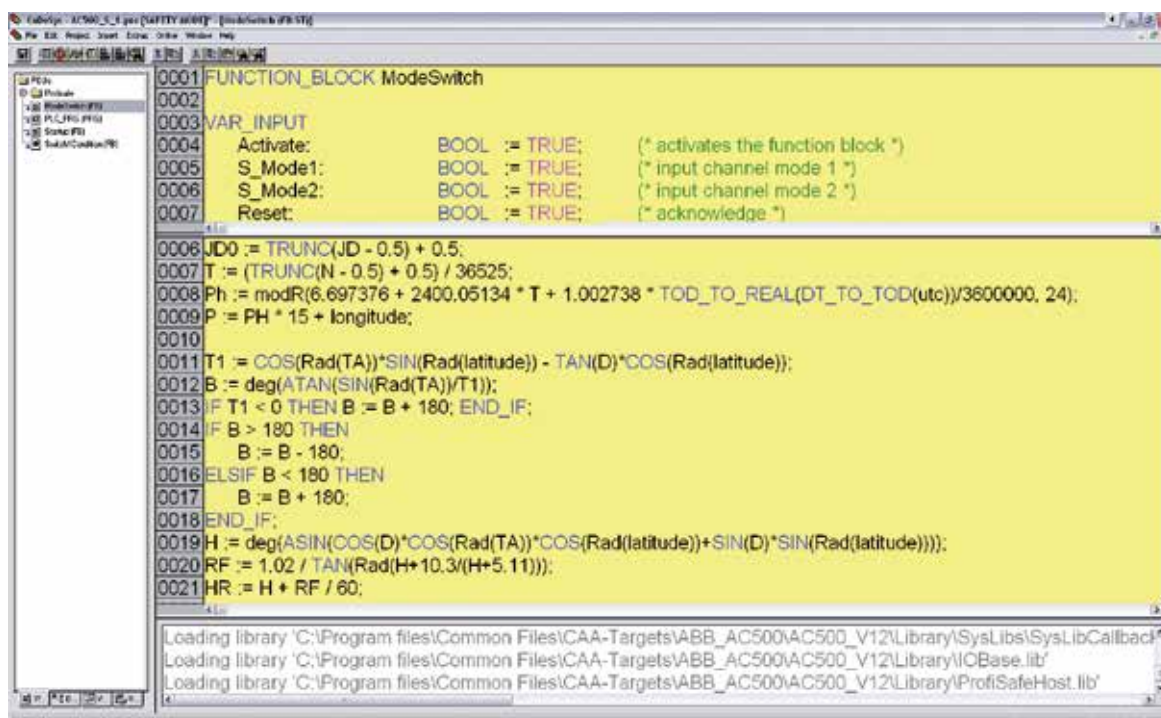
CoDeSys - AC500_S_1.pro [SAFETY MODE]* - [ModeSwitch (FB-ST)]

File Edit Project Insert Extras Online Window Help

POUs
Prelude
ModeSwitch (FB)
PLC_PRG (PRG)
Startup (FB)
SwitchCondition (FB)

0001 FUNCTION_BLOCK ModeSwitch
0002
0003 VAR_INPUT
0004 Activate: BOOL := TRUE; (* activates the function block *)
0005 S_Mode1: BOOL := TRUE; (* input channel mode 1 *)
0006 S_Mode2: BOOL := TRUE; (* input channel mode 2 *)
0007 Reset: BOOL := TRUE; (* acknowledge *)

0006 JD0 := TRUNC(JD - 0.5) + 0.5;
0007 T := (TRUNC(N - 0.5) + 0.5) / 36525;
0008 Ph := modR(6.697376 + 2400.05134 * T + 1.002738 * TOD_TO_REAL(DT_TO_TOD(utc))/3600000, 24);
0009 P := PH * 15 + longitude;
0010
0011 T1 := COS(Rad(TA))*SIN(Rad(latitude)) - TAN(D)*COS(Rad(latitude));
0012 B := deg(ATAN(SIN(Rad(TA))/T1));
0013 IF T1 < 0 THEN B := B + 180; END_IF;
0014 IF B > 180 THEN
0015 B := B - 180;
0016 ELSIF B < 180 THEN
0017 B := B + 180;
0018 END_IF;
0019 H := deg(ASIN(COS(D)*COS(Rad(TA))*COS(Rad(latitude))+SIN(D)*SIN(Rad(latitude))));
0020 RF := 1.02 / TAN(Rad(H+10.3/(H+5.11)));
0021 HR := H + RF / 60;

Loading library 'C:\Program files\Common Files\CAA-Targets\ABB_AC500\AC500_V12\Library\SysLibs\SysLibCallback
Loading library 'C:\Program files\Common Files\CAA-Targets\ABB_AC500\AC500_V12\Library\IOBase.lib'
Loading library 'C:\Program files\Common Files\CAA-Targets\ABB_AC500\AC500_V12\Library\ProfiSafeHost.lib'